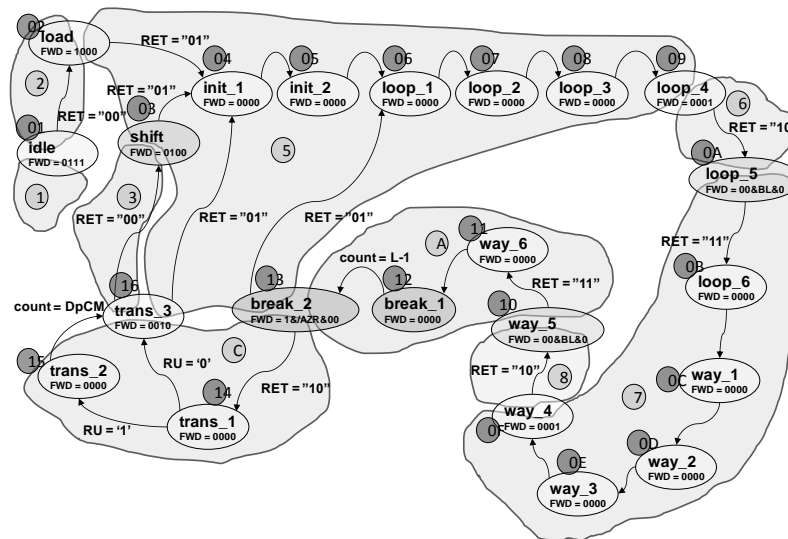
02
load
FWD = 1000

RET = "01"

04
init_1
FWD = 0000

05
init_2
FWD = 0000

06
loop_1
FWD = 0000

07
loop_2
FWD = 0000

08
loop_3
FWD = 0000

09
loop_4
FWD = 0001

2

RET = "01"

03
shift
FWD = 0100

RET = "00"

01
idle
FWD = 0111

1

5

6

RET = "10

0A
loop_5
FWD = 00&BL&0

3

RET = "00"

RET = "01"

RET = "01"

A

11
way_6
FWD = 0000

count = L-1

RET = "11"

0B
loop_6
FWD = 0000

16
trans_3
FWD = 0010

count = DpCM

13
break_2
FWD = 1&/AZR&00

12
break_1
FWD = 0000

RET = "11"

10
way_5
FWD = 00&BL&0

C

15
trans_2
FWD = 0000

RU = '0'

14
trans_1
FWD = 0000

RET = "10"

RET = "10"

8

0C
way_1
FWD = 0000

7

RU = '1'

0F
way_4
FWD = 0001

0D
way_2
FWD = 0000

0E
way_3
FWD = 0000